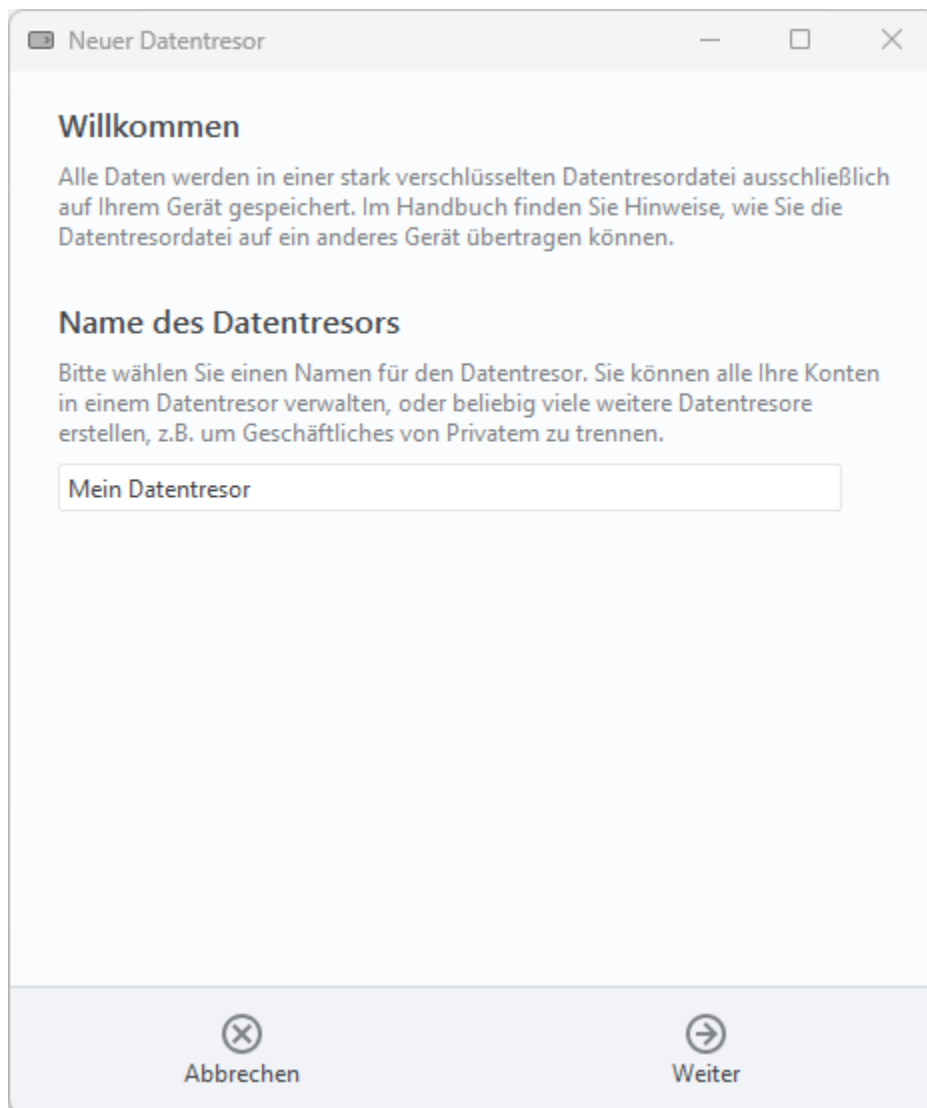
Neuer Datentresor

Willkommen

Alle Daten werden in einer stark verschlüsselten Datentresordatei ausschließlich auf Ihrem Gerät gespeichert. Im Handbuch finden Sie Hinweise, wie Sie die Datentresordatei auf ein anderes Gerät übertragen können.

Name des Datentresors

Bitte wählen Sie einen Namen für den Datentresor. Sie können alle Ihre Konten in einem Datentresor verwalten, oder beliebig viele weitere Datentresore erstellen, z.B. um Geschäftliches von Privatem zu trennen.

Mein Datentresor

Abbrechen

Weiter